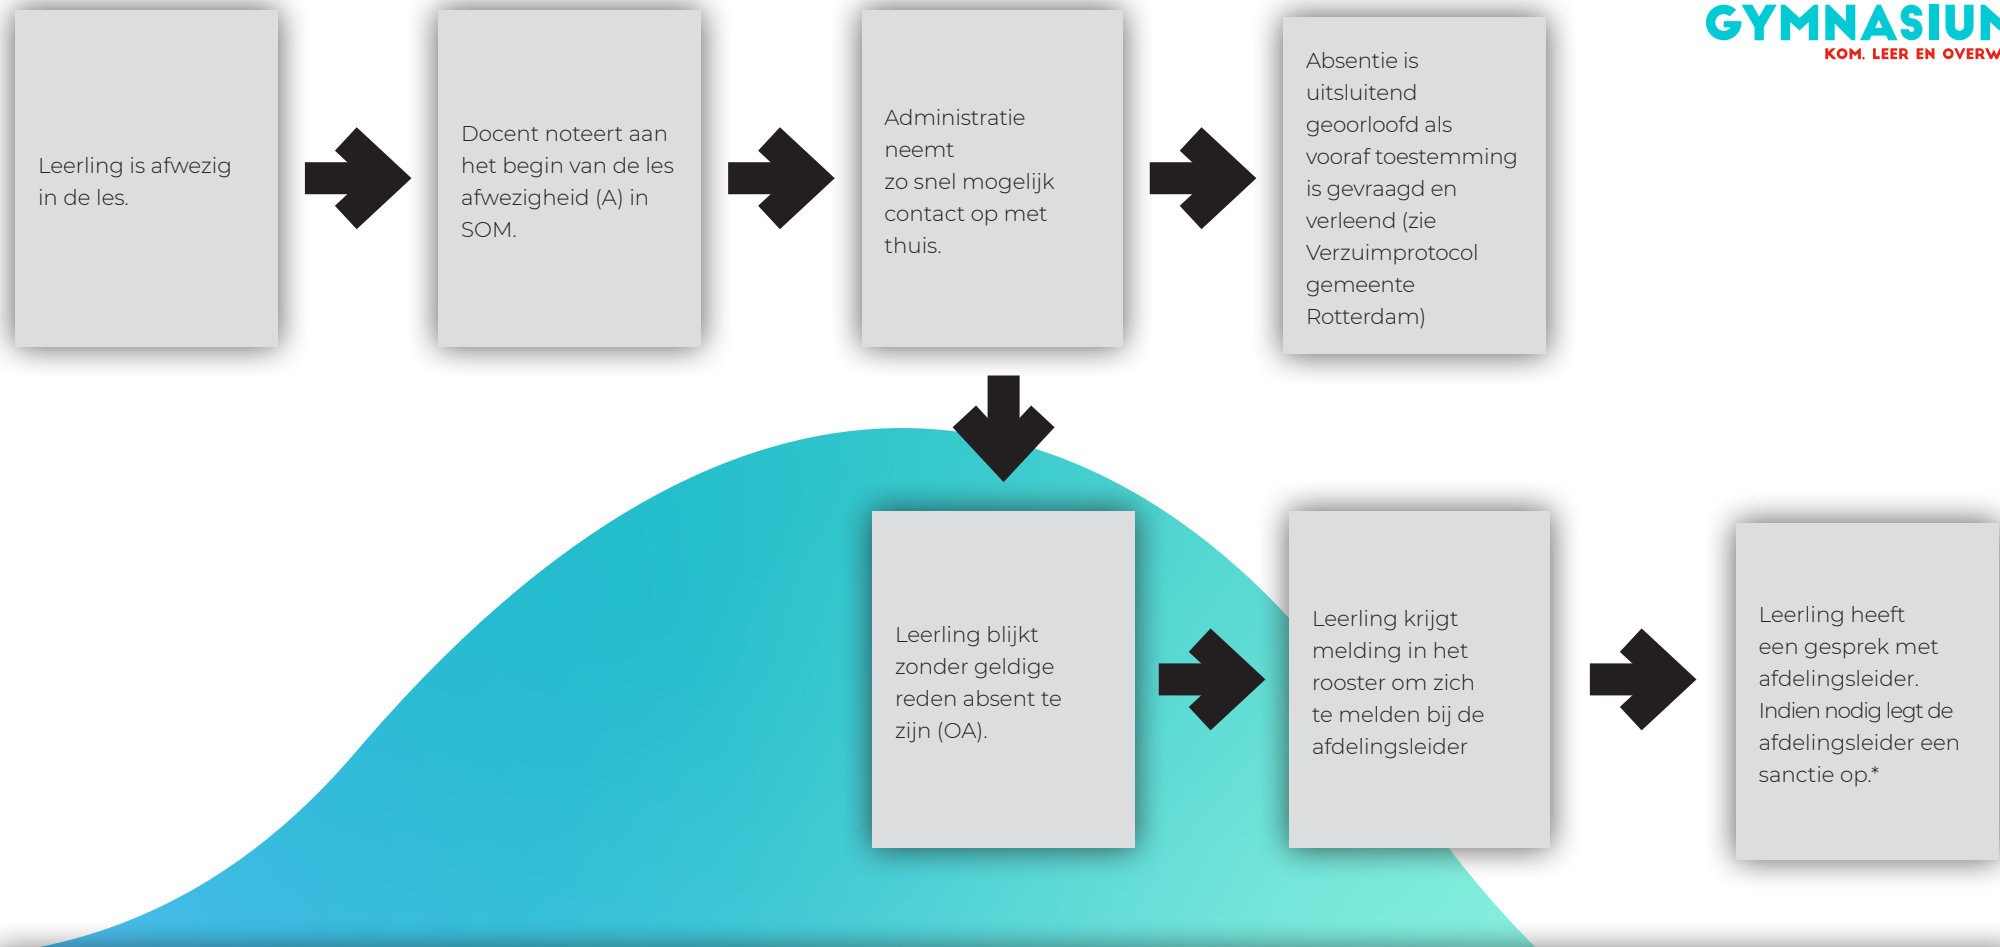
GYMNASIUN
KOM. LEER EN OVERW

Leerling is afwezig in de les.

Docent noteert aan het begin van de les afwezigheid (A) in SOM.

Administratie neemt zo snel mogelijk contact op met thuis.

Absentie is uitsluitend geoorloofd als vooraf toestemming is gevraagd en verleend (zie Verzuimprotocol gemeente Rotterdam)

Leerling blijkt zonder geldige reden absent te zijn (OA).

Leerling krijgt melding in het rooster om zich te melden bij de afdelingsleider

Leerling heeft een gesprek met afdelingsleider. Indien nodig legt de afdelingsleider een sanctie op.*